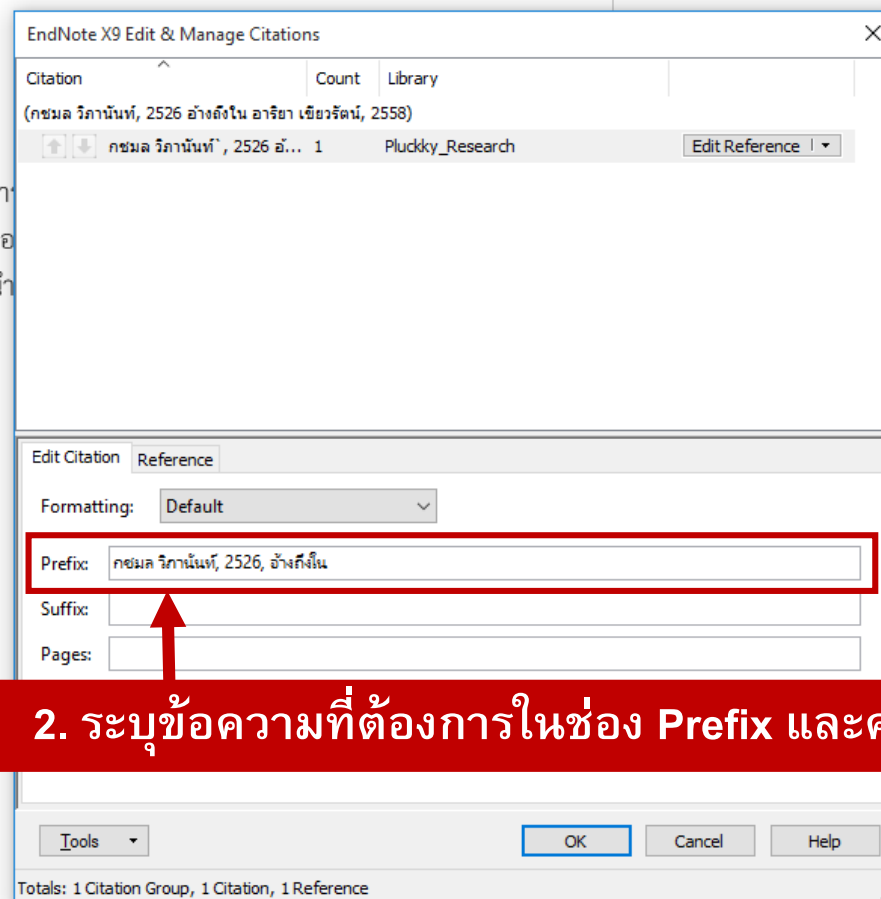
EndNote X9 Edit & Manage Citations

| Citation | Count | Library | |
|---|---|---|---|
| (กชมล วิภานันท์, 2526 อ้างถึงใน อาริยา เขียวรัตน์, 2558) | | | |
| กชมล วิภานันท์`, 2526 อ้... | 1 | Pluckky_Research | Edit Reference |

Edit Citation Reference

Formatting: Default

Prefix: กชมล วิภานันท์, 2526, อ้างถึงใน

Suffix:

Pages:

2. ระบุข้อความที่ต้องการในช่อง Prefix และค

Tools OK Cancel Help

Totals: 1 Citation Group, 1 Citation, 1 Reference